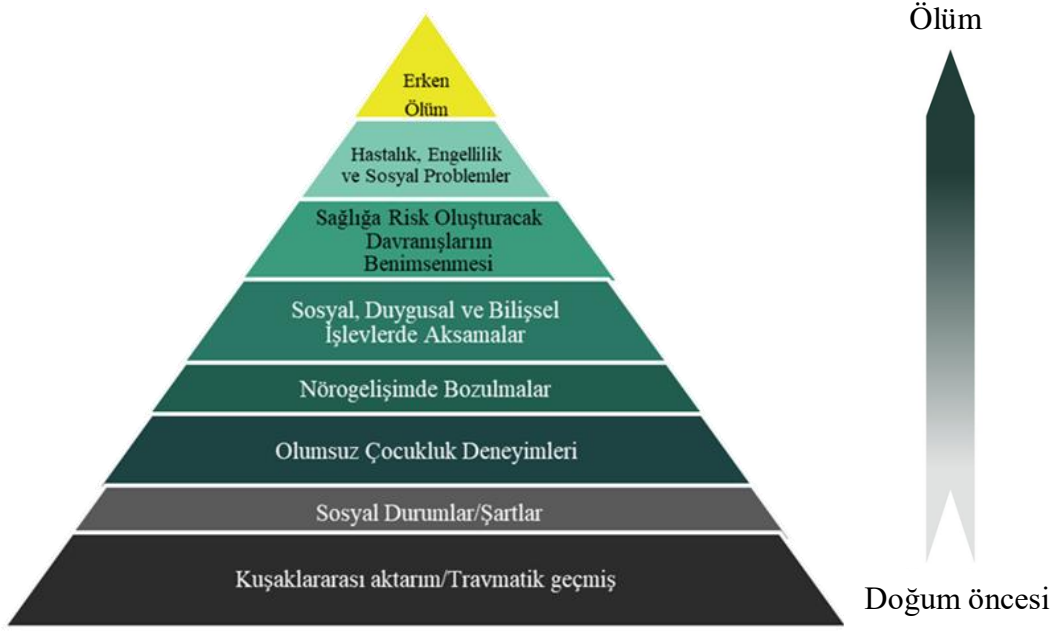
Erken Ölüm

Hastalık, Engellilik ve Sosyal Problemler

Sağlığa Risk Oluşturacak Davranışların Benimsenmesi

Sosyal, Duygusal ve Bilişsel İşlevlerde Aksamalar

Nörogelişimde Bozulmalar

Olumsuz Çocukluk Deneyimleri

Sosyal Durumlar/Şartlar

Kuşaklararası aktarım/Travmatik geçmiş

Ölüm

Doğum öncesi